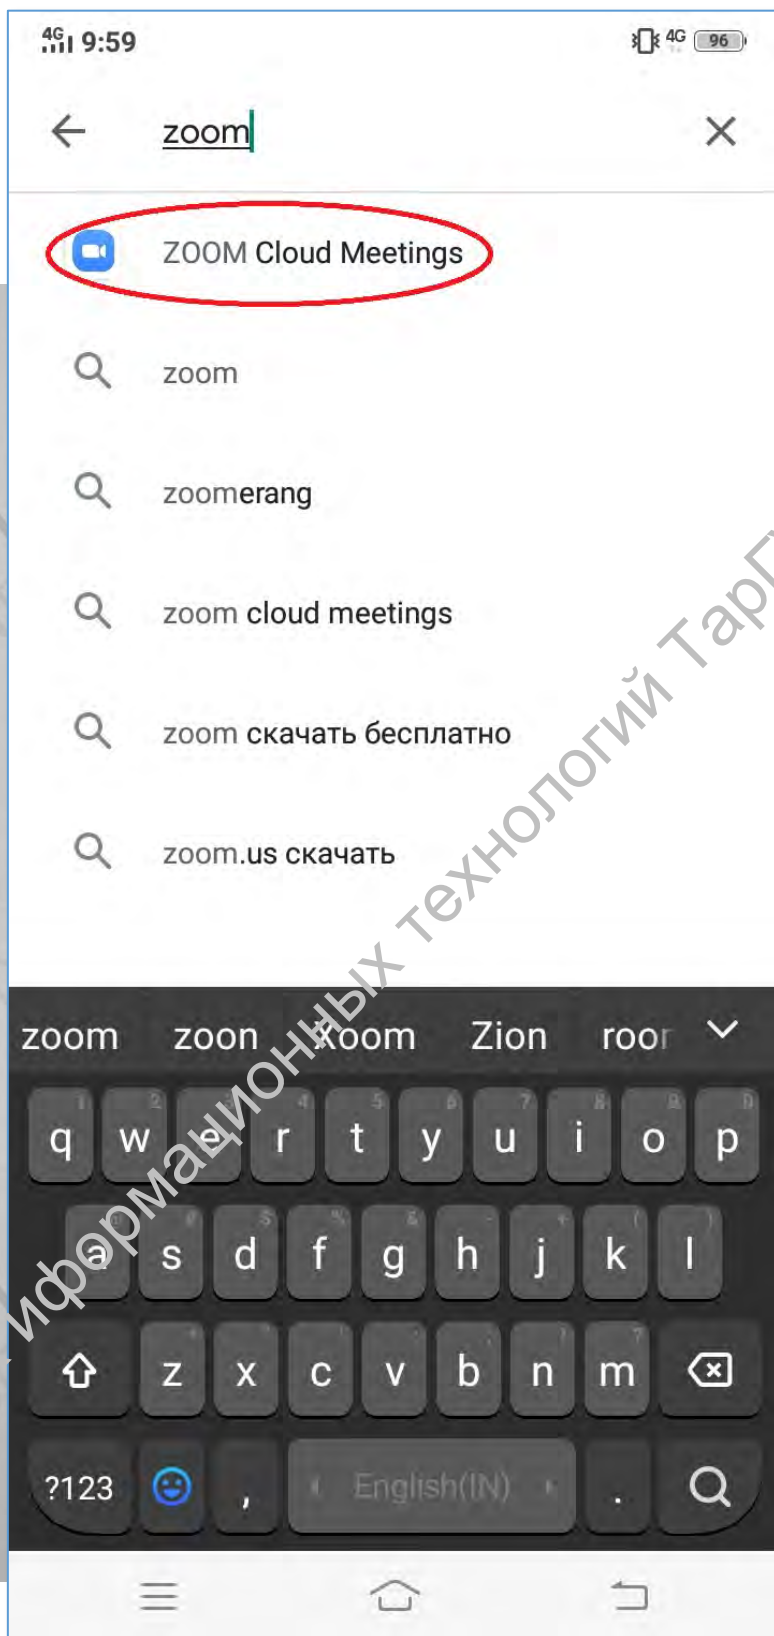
4G 9:59 4G 96

zoom

ZOOM Cloud Meetings

zoom

zoomerang

zoom cloud meetings

zoom скачать бесплатно

zoom.us скачать

zoom zoon Xoom Zion roor

q w e r t y u i o p

a s d f g h j k l

z x c v b n m

?123 , English(IN) .

информационных технологий Тарг